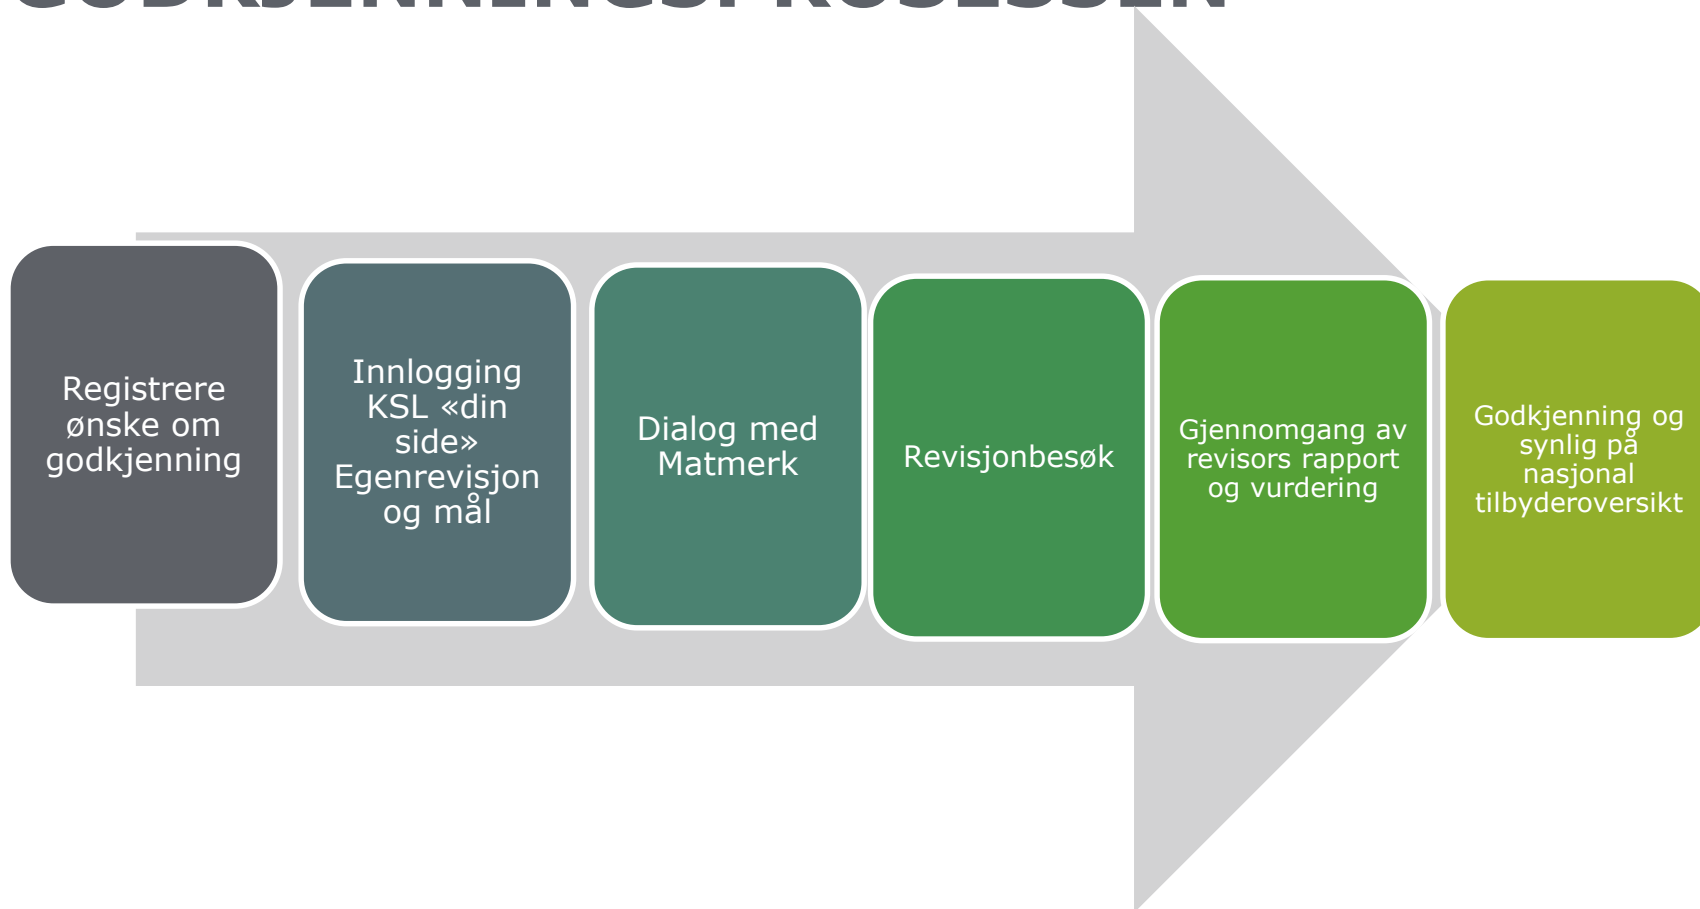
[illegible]

Registrere ønske om godkjenning

Innlogging KSL «din side» Egenrevisjon og mål

Dialog med Matmerk

Revisjonbesøk

Gjennomgang av revisors rapport og vurdering

Godkjenning og synlig på nasjonal tilbyderoversikt